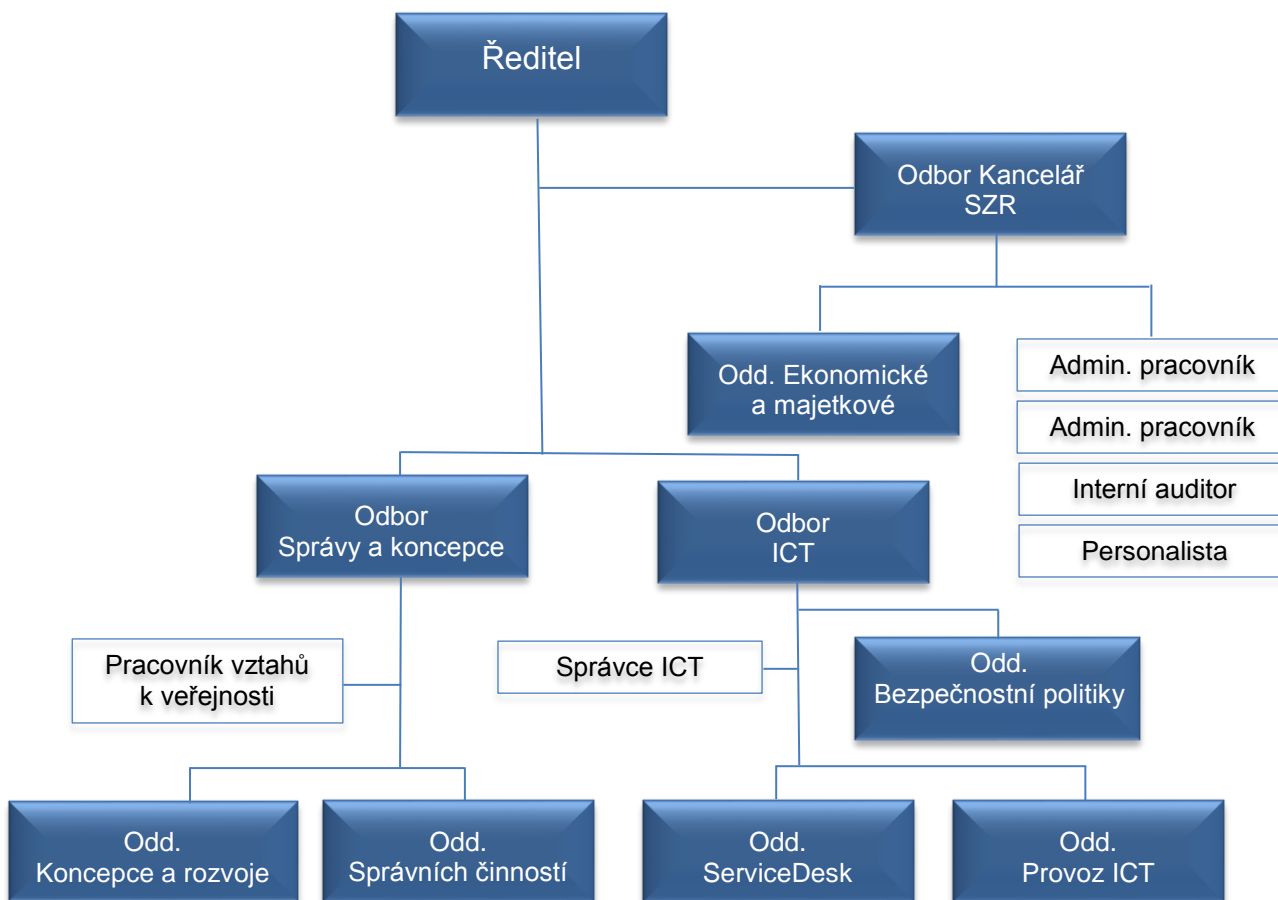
Ředitel

Odbor Kancelář SZR

Odd. Ekonomické a majetkové

Admin. pracovník

Admin. pracovník

Interní auditor

Personalista

Odbor Správy a koncepce

Odbor ICT

Pracovník vztahů k veřejnosti

Správce ICT

Odd. Bezpečnostní politiky

Odd. Koncepce a rozvoje

Odd. Správních činností

Odd. ServiceDesk

Odd. Provoz ICT